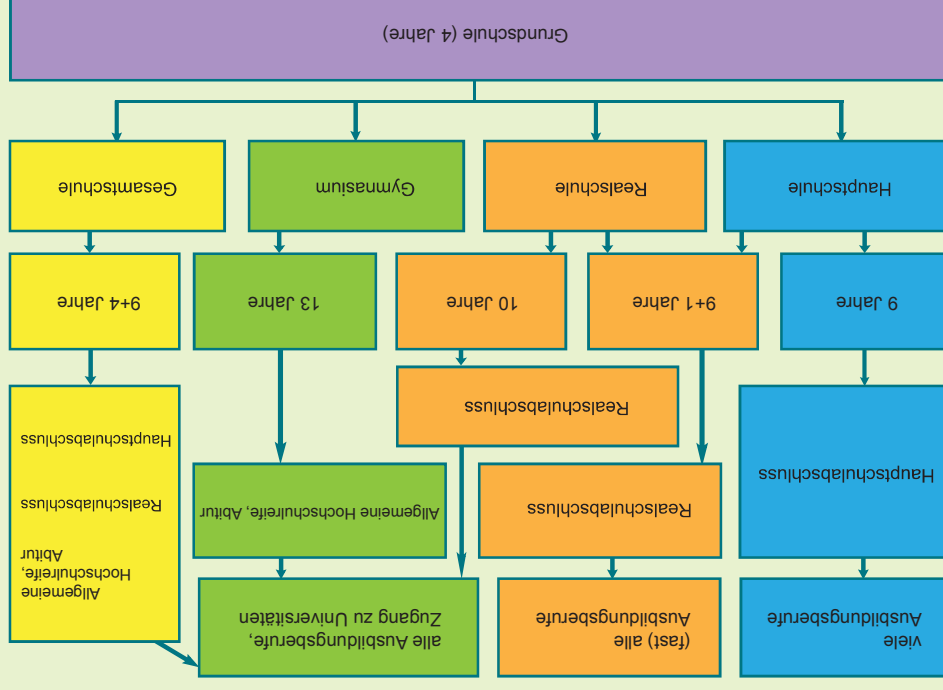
Grundschule (4 Jahre)

Hauptschule

Realschule

Gymnasium

Gesamtschule

9 Jahre

9+1 Jahre

10 Jahre

13 Jahre

9+4 Jahre

Hauptschulabschluss

Realschulabschluss

Realschulabschluss

Allgemeine Hochschulreife, Abitur

Hauptschulabschluss

Realschulabschluss

Allgemeine Hochschulreife, Abitur

viele Ausbildungsberufe

(fast) alle Ausbildungsberufe

alle Ausbildungsberufe, Zugang zu Universitäten